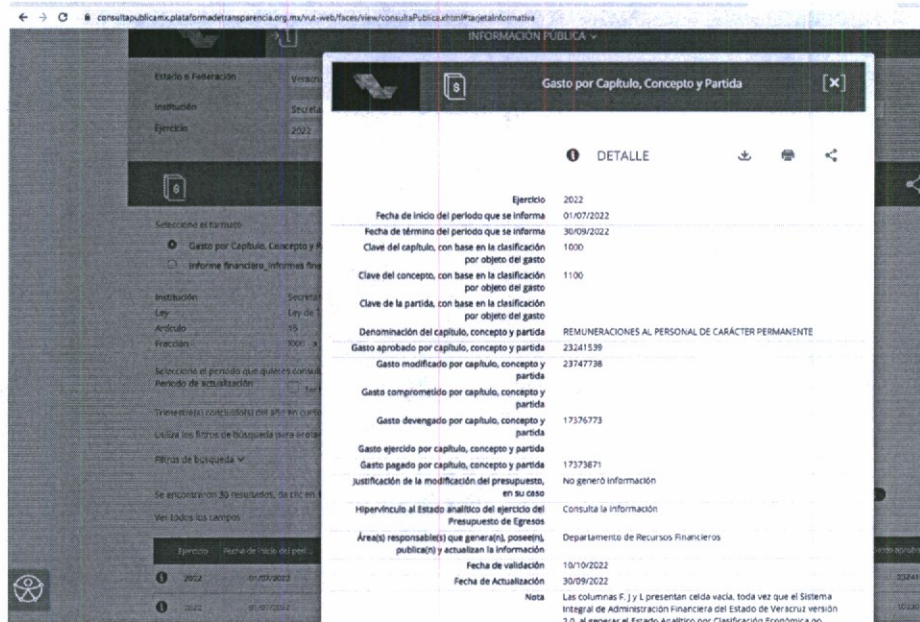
consultapublicamx.plataformadetransparencia.org.mx/vut-web/faces/view/consultaPublica.xhtml#tarjetaInformativa

INFORMACIÓN PÚBLICA

Estado o Federación Veracru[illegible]
Institución Secreta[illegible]
Ejercicio 2022

Selecciona el formato
Gasto por Capítulo, Concepto y P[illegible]
Informe financiero_Informes fin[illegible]

Institución Secreta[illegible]
Ley Ley de T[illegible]
Artículo 15
Fracción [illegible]

Selecciona el periodo que quieres consu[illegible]
Periodo de actualización

Trimestre(s) concluido(s) del año en curso
Utiliza los filtros de búsqueda para acota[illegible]
Filtros de búsqueda

Se encontraron 30 resultados, da clic en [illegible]
Ver todos los campos

Ejercicio | Fecha de inicio del peri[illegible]
2022 01/07/2022
2022 01/07/2022

Gasto por Capítulo, Concepto y Partida

DETALLE

| | |
|---|---|
| Ejercicio | 2022 |
| Fecha de inicio del periodo que se informa | 01/07/2022 |
| Fecha de término del periodo que se informa | 30/09/2022 |
| Clave del capítulo, con base en la clasificación por objeto del gasto | 1000 |
| Clave del concepto, con base en la clasificación por objeto del gasto | 1100 |
| Clave de la partida, con base en la clasificación por objeto del gasto | |
| Denominación del capítulo, concepto y partida | REMUNERACIONES AL PERSONAL DE CARÁCTER PERMANENTE |
| Gasto aprobado por capítulo, concepto y partida | 23241539 |
| Gasto modificado por capítulo, concepto y partida | 23747738 |
| Gasto comprometido por capítulo, concepto y partida | |
| Gasto devengado por capítulo, concepto y partida | 17376773 |
| Gasto ejercido por capítulo, concepto y partida | |
| Gasto pagado por capítulo, concepto y partida | 17373871 |
| Justificación de la modificación del presupuesto, en su caso | No generó información |
| Hipervínculo al Estado analítico del ejercicio del Presupuesto de Egresos | Consulta la información |
| Área(s) responsable(s) que genera(n), posee(n), publica(n) y actualizan la información | Departamento de Recursos Financieros |
| Fecha de validación | 10/10/2022 |
| Fecha de Actualización | 30/09/2022 |
| Nota | Las columnas F, J y L presentan celda vacía, toda vez que el Sistema Integral de Administración Financiera del Estado de Veracruz versión 2.0, al generar el Estado Analítico por Clasificación Económica no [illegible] |